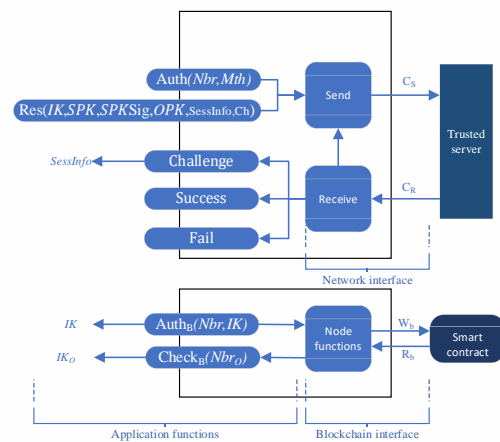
Auth(*Nbr*,*Mth*)

Res(*IK*,*SPK*,*SPK*Sig,*OPK*,SessInfo,Ch)

Send

$C_S$

Trusted server

*SessInfo*

Challenge

Success

Fail

Receive

$C_R$

Network interface

*IK*

$Auth_B$(*Nbr*,*IK*)

$IK_O$

$Check_B$($Nbr_O$)

Node functions

$W_b$

$R_b$

Smart contract

Application functions

Blockchain interface